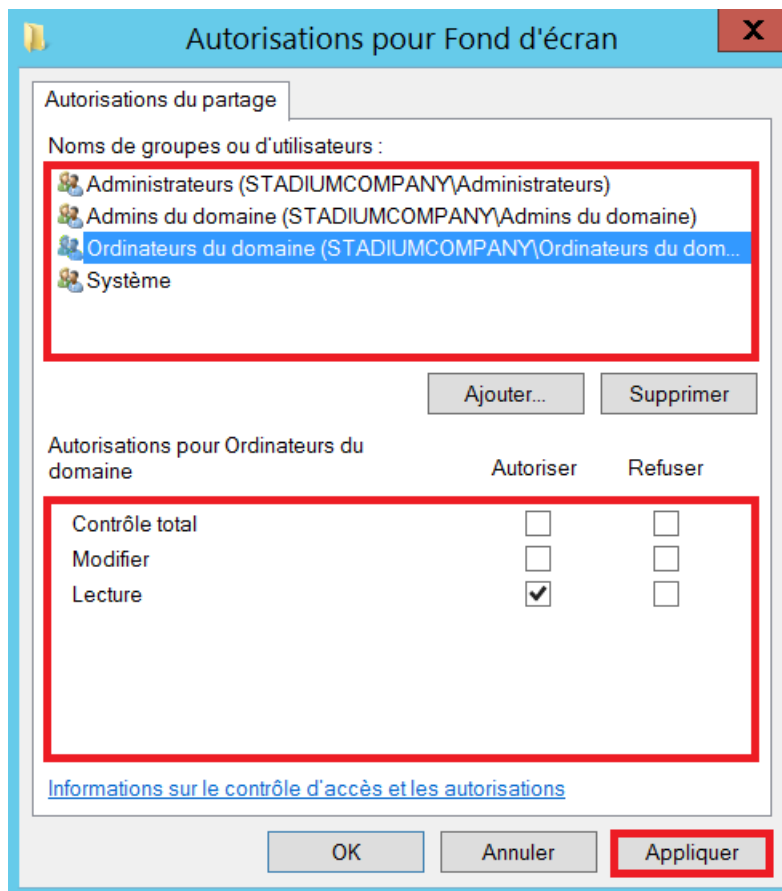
Autorisations pour Fond d'écran

X

Autorisations du partage

Noms de groupes ou d'utilisateurs :

Administrateurs (STADIUMCOMPANY\Administrateurs)
Admins du domaine (STADIUMCOMPANY\Admins du domaine)
Ordinateurs du domaine (STADIUMCOMPANY\Ordinateurs du dom...
Système

Ajouter... Supprimer

Autorisations pour Ordinateurs du domaine

| | Autoriser | Refuser |
|---|---|---|
| Contrôle total | ☐ | ☐ |
| Modifier | ☐ | ☐ |
| Lecture | ☑ | ☐ |

Informations sur le contrôle d'accès et les autorisations

OK Annuler Appliquer